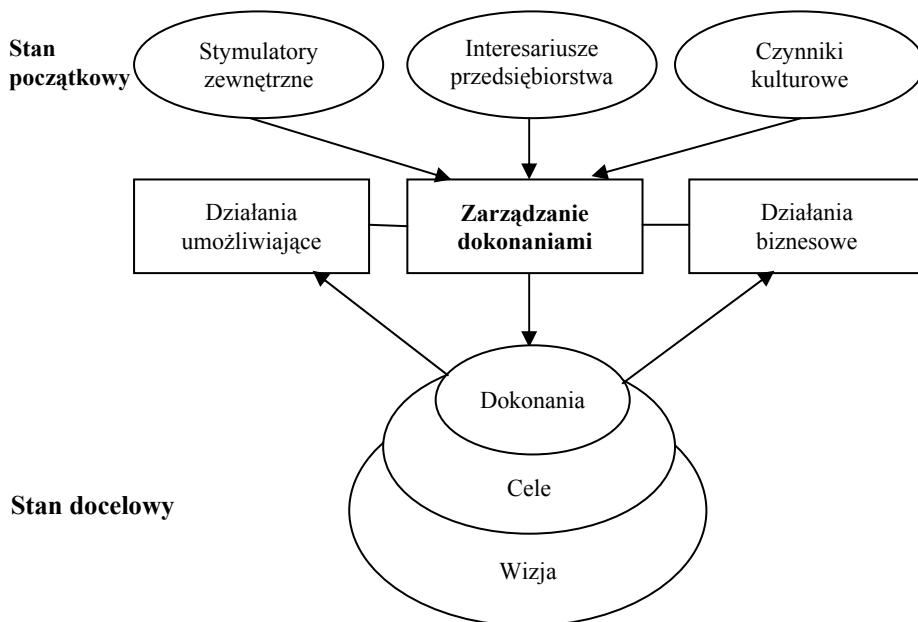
Stan początkowy

Stymulatory zewnętrzne

Interesariusze przedsiębiorstwa

Czynniki kulturowe

Działania umożliwiające

Zarządzanie dokonaniami

Działania biznesowe

Dokonania

Cele

Stan docelowy

Wizja